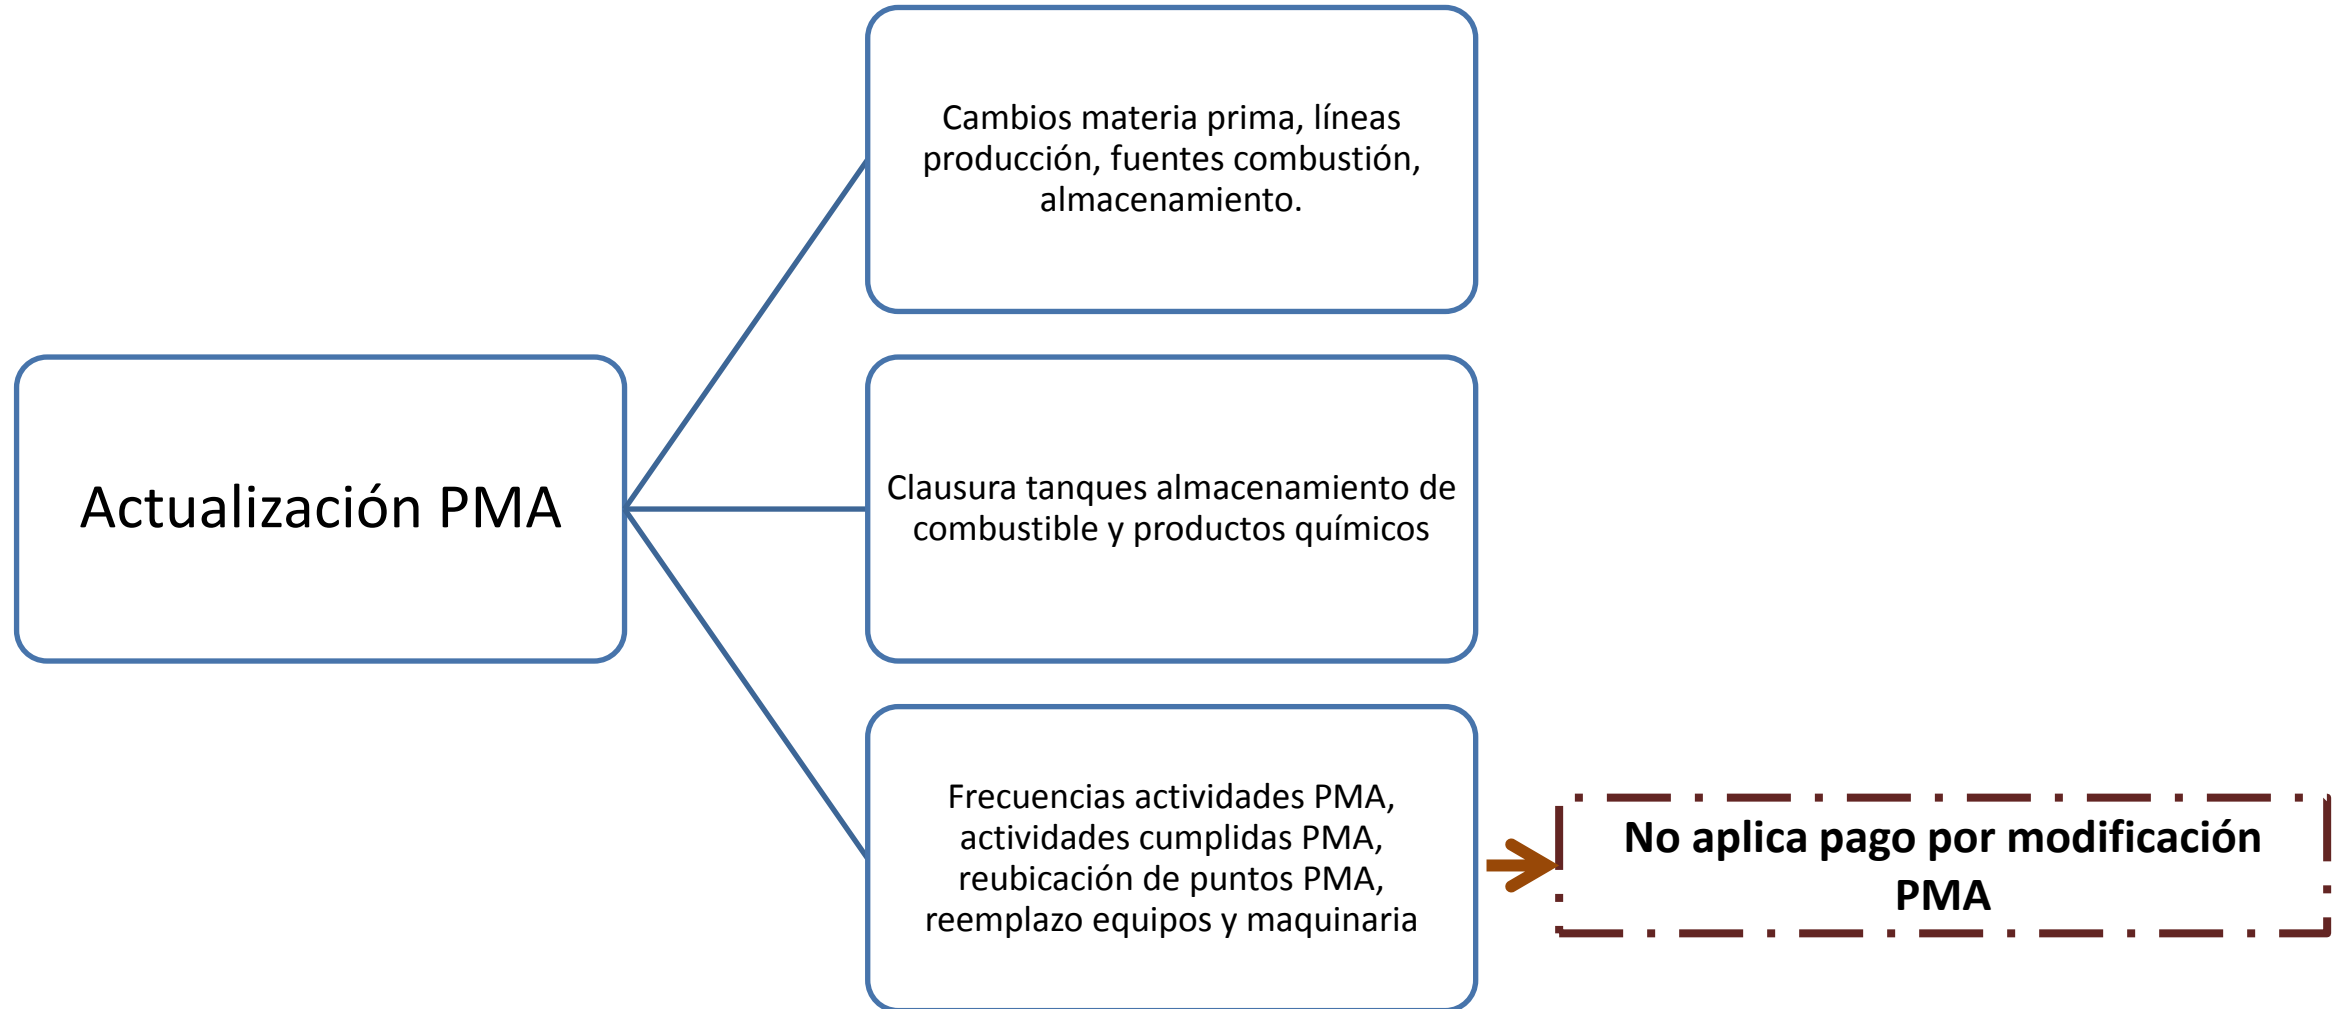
Actualización PMA

Cambios materia prima, líneas producción, fuentes combustión, almacenamiento.

Clausura tanques almacenamiento de combustible y productos químicos

Frecuencias actividades PMA, actividades cumplidas PMA, reubicación de puntos PMA, reemplazo equipos y maquinaria

No aplica pago por modificación PMA